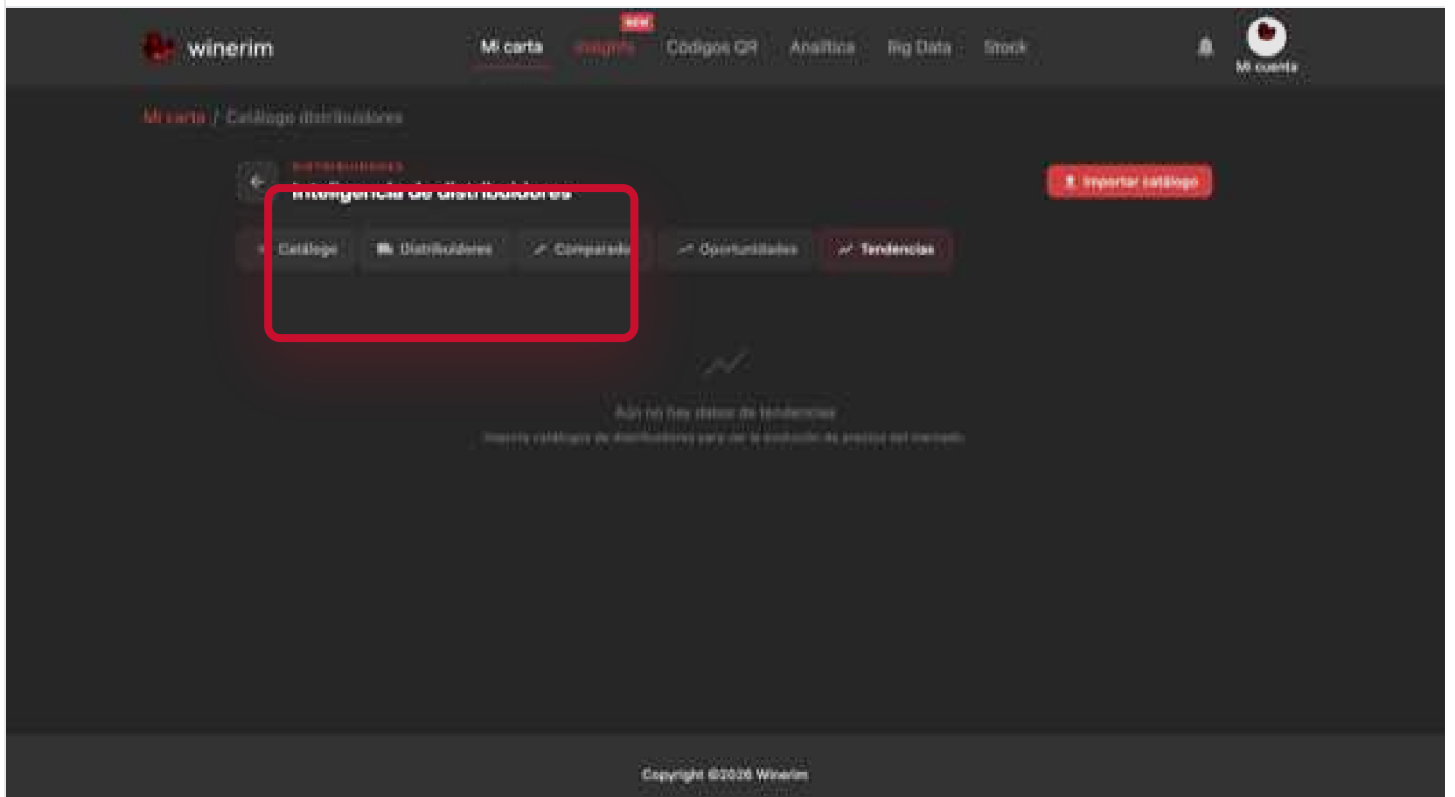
winerim

NEW

Mi carta Insights Códigos QR Analítica Big Data Stock

Mi cuenta

Mi carta / Catálogo distribuidores

DISTRIBUIDORES
Inteligencia de distribuidores

Importar catálogo

Catálogo Distribuidores Comparador Oportunidades Tendencias

Aún no hay datos de tendencias
Importa catálogos de distribuidores para ver la evolución de precios del mercado

Copyright ©2026 Winerim